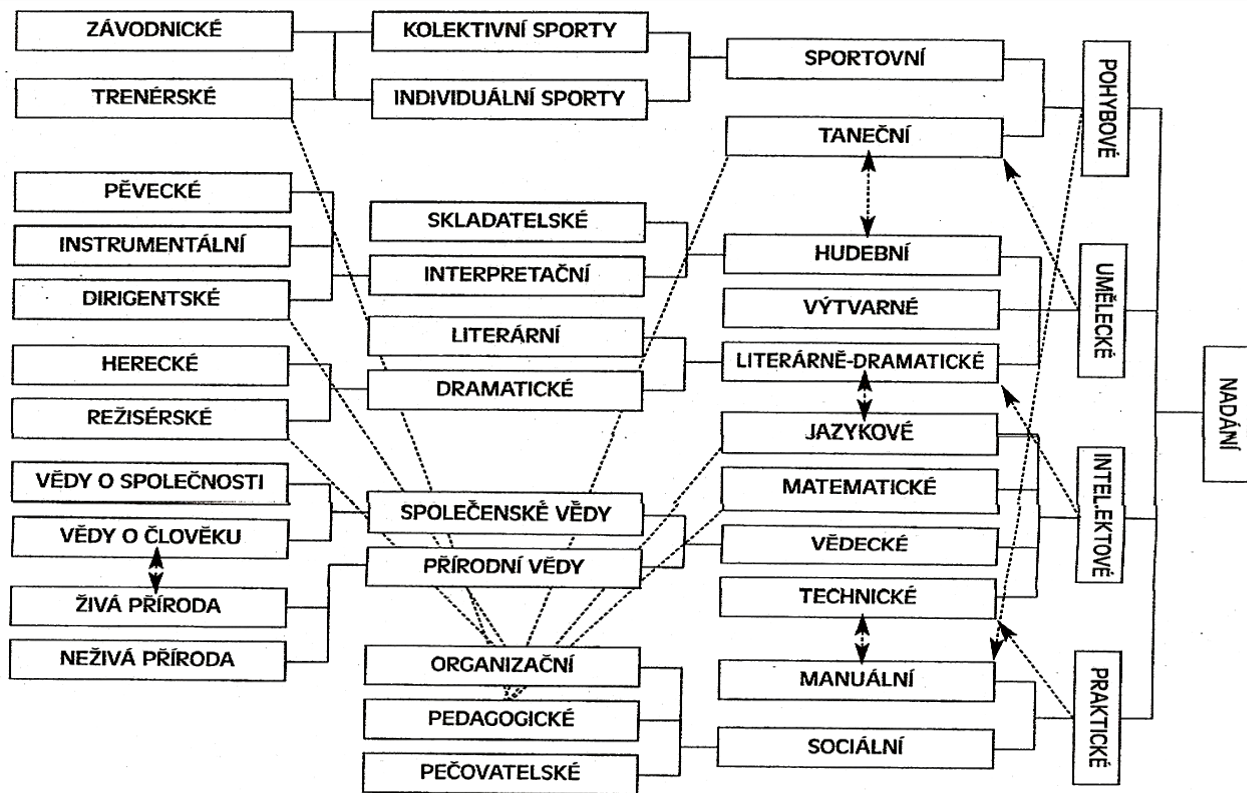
ZÁVODNICKÉ

TRENÉRSKÉ

KOLEKTIVNÍ SPORTY

INDIVIDUÁLNÍ SPORTY

SPORTOVNÍ

TANEČNÍ

POHYBOVÉ

PĚVECKÉ

INSTRUMENTÁLNÍ

DIRIGENTSKÉ

SKLADATELSKÉ

INTERPRETAČNÍ

HUDEBNÍ

VÝTVARNÉ

UMĚLECKÉ

LITERÁRNÍ

HERECKÉ

DRAMATICKÉ

LITERÁRNĚ-DRAMATICKÉ

NADÁNÍ

REŽISÉRSKÉ

JAZYKOVÉ

VĚDY O SPOLEČNOSTI

MATEMATICKÉ

INTELEKTOVÉ

SPOLEČENSKÉ VĚDY

VĚDY O ČLOVĚKU

VĚDECKÉ

PŘÍRODNÍ VĚDY

ŽIVÁ PŘÍRODA

TECHNICKÉ

NEŽIVÁ PŘÍRODA

ORGANIZAČNÍ

MANUÁLNÍ

PRAKTICKÉ

PEDAGOGICKÉ

SOCIÁLNÍ

PEČOVATELSKÉ